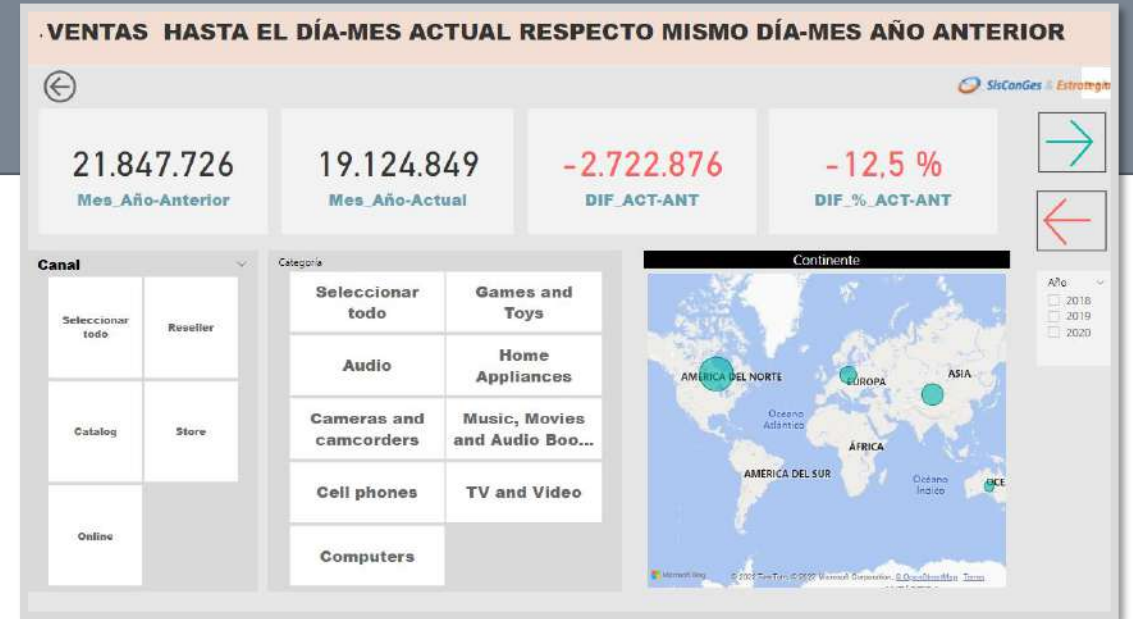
.VENTAS HASTA EL DÍA-MES ACTUAL RESPECTO MISMO DÍA-MES AÑO ANTERIOR

SisConGes & Estrategia

21.847.726
Mes_Año-Anterior

19.124.849
Mes_Año-Actual

-2.722.876
DIF_ACT-ANT

-12,5 %
DIF_%_ACT-ANT

Canal

Seleccionar todo

Reseller

Catalog

Store

Online

Categoría

Seleccionar todo

Games and Toys

Audio

Home Appliances

Cameras and camcorders

Music, Movies and Audio Boo...

Cell phones

TV and Video

Computers

Continente

AMÉRICA DEL NORTE

EUROPA

ASIA

Océano Atlántico

ÁFRICA

AMÉRICA DEL SUR

Océano Índico

OCE

Microsoft Bing

© 2020 TomTom, © 2020 Microsoft Corporation, © OpenStreetMap Terms

Año
2018
2019
2020